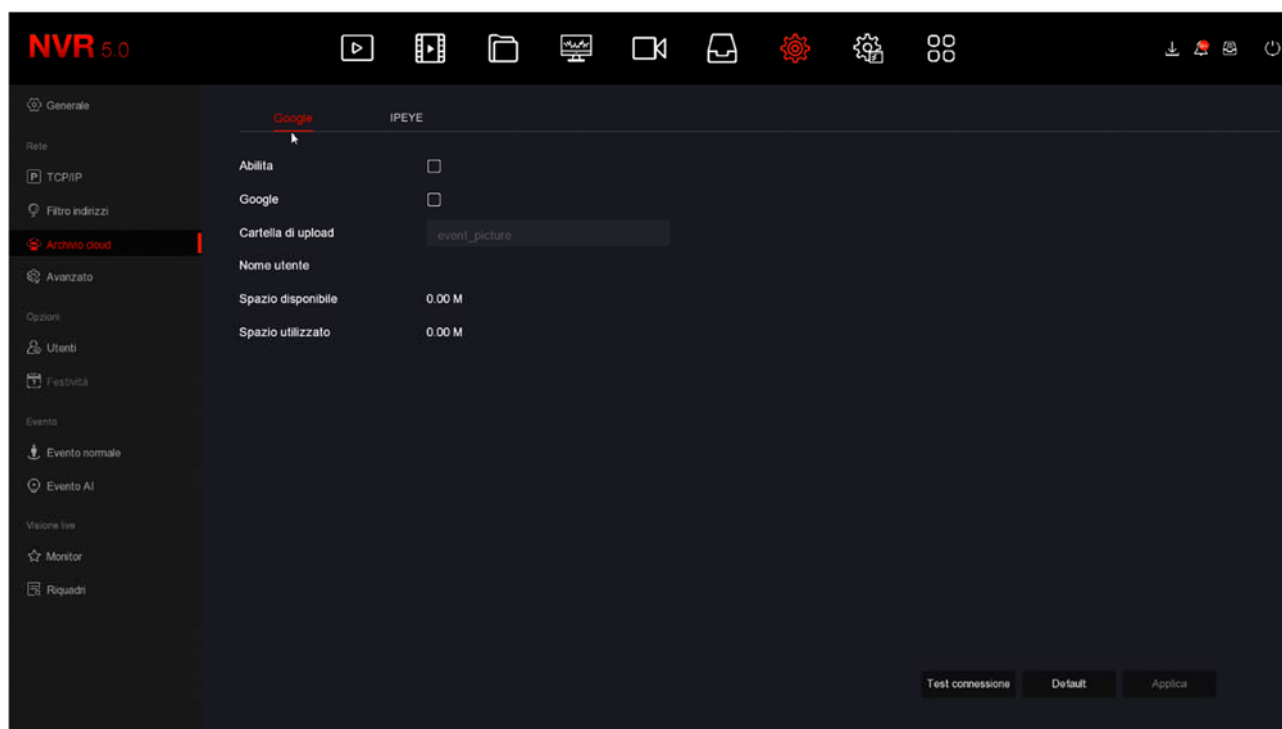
NVR 5.0

Generale
Rete
TCP/IP
Filtro indirizzi
Archivio cloud
Avanzato
Opzioni
Utenti
Festività
Evento
Evento normale
Evento AI
Visione live
Monitor
Riquadri

Google IPEYE

Abilita
Google
Cartella di upload event_picture
Nome utente
Spazio disponibile 0.00 M
Spazio utilizzato 0.00 M

Test connessione Default Applica